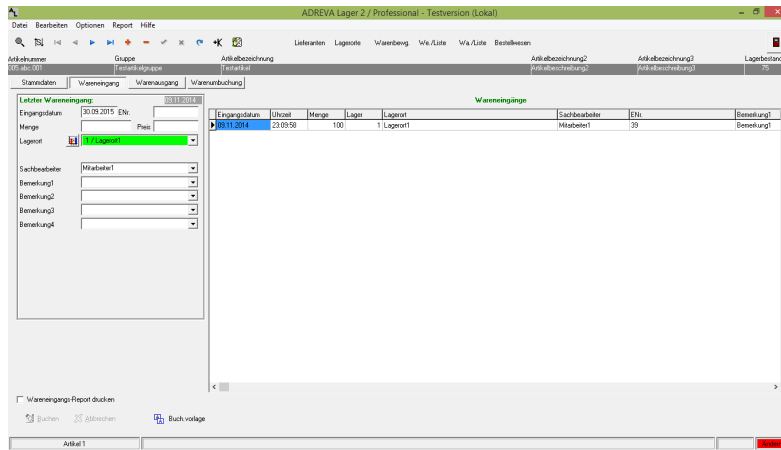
ADREVA Lager 2 / Professional - Testversion (Lokal)

Datei Bearbeiten Optionen Report Hilfe

Lieferanten Lagerorte Warenbewg. We./Liste Wa./Liste Bestellwesen

| Artikelnummer | Gruppe | Artikelbezeichnung | Artikelbezeichnung2 | Artikelbezeichnung3 | Lagerbestand |
|---|---|---|---|---|---|
| 005 abc 001 | Testartikelgruppe | Testartikel | Artikelbeschreibung2 | Artikelbeschreibung3 | 75 |

Stammdaten Wareneingang Warenausgang Warenumbuchung

Letzter Wareneingang: 09.11.2014

Eingangsdatum 30.09.2015 ENr.

Menge Preis

Lagerort 1 / Lagerort1

Sachbearbeiter Mitarbeiter1

Bemerkung1

Bemerkung2

Bemerkung3

Bemerkung4

Wareneingänge

| Eingangsdatum | Uhrzeit | Menge | Lager | Lagerort | Sachbearbeiter | ENr. | Bemerkung1 |
|---|---|---|---|---|---|---|---|
| 09.11.2014 | 23:09:58 | 100 | 1 | Lagerort1 | Mitarbeiter1 | 39 | Bemerkung1 |

Wareneingangs-Report drucken

Buchen Abbrechen Buch vorlage

Artikel 1

Artikel